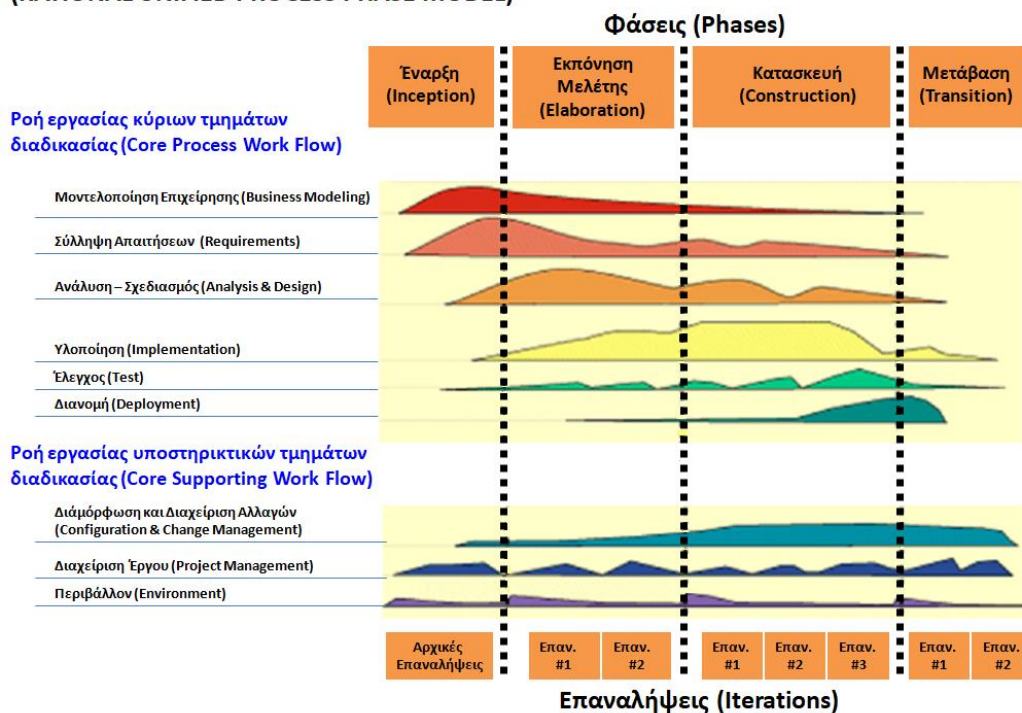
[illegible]

Φάσεις (Phases)

Έναρξη (Inception)

Εκπόνηση Μελέτης (Elaboration)

Κατασκευή (Construction)

Μετάβαση (Transition)

Ροή εργασίας κύριων τμημάτων διαδικασίας (Core Process Work Flow)

Μοντελοποίηση Επιχείρησης (Business Modeling)

Σύλληψη Απαιτήσεων (Requirements)

Ανάλυση – Σχεδιασμός (Analysis & Design)

Υλοποίηση (Implementation)

Έλεγχος (Test)

Διανομή (Deployment)

Ροή εργασίας υποστηρικτικών τμημάτων διαδικασίας (Core Supporting Work Flow)

Διαμόρφωση και Διαχείριση Αλλαγών (Configuration & Change Management)

Διαχείριση Έργου (Project Management)

Περιβάλλον (Environment)

Αρχικές Επαναλήψεις

Επαν. #1

Επαν. #2

Επαν. #1

Επαν. #2

Επαν. #3

Επαν. #1

Επαν. #2

Επαναλήψεις (Iterations)